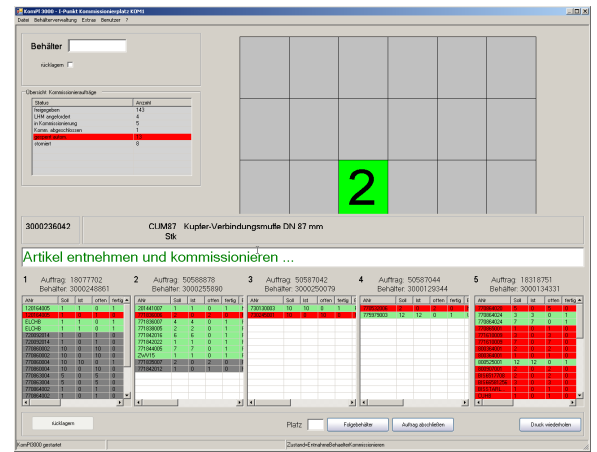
KomPi 3000 - 1-Punkt Kommissionierplatz KOM1
Datei Behälterverwaltung Extras Benutzer ?

Behälter

rücklagern

Übersicht Kommissionieraufträge

| Status | Anzahl |
|---|---|
| freigegeben | 143 |
| LHM angefordert | 4 |
| in Kommissionierung | 5 |
| Komm. abgeschlossen | 1 |
| gesperrt | 12 |
| storniert | 0 |

2

3000236042

CUM87 Kupfer-Verbindungsmuffe DN 87 mm
Stk

Artikel entnehmen und kommissionieren ...

1 Auftrag: 18077702
Behälter: 3000248861

2 Auftrag: 50588878
Behälter: 3000255890

3 Auftrag: 50587042
Behälter: 3000250079

4 Auftrag: 50587044
Behälter: 3000129344

5 Auftrag: 18318751
Behälter: 3000134331

| ANr | Soll | Ist | offen | fertig |
|---|---|---|---|---|
| 12654005 | 1 | 1 | 0 | 1 |
| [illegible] | 1 | 0 | 1 | 0 |
| ELCHB | 1 | 1 | 0 | 1 |
| ELCHB | 1 | 1 | 0 | 1 |
| 720053014 | 1 | 1 | 0 | 1 |
| 720053014 | 1 | 1 | 0 | 1 |
| 770868002 | 10 | 0 | 10 | 0 |
| 770864002 | 10 | 0 | 10 | 0 |
| 770864004 | 10 | 0 | 10 | 0 |
| 770864004 | 10 | 0 | 10 | 0 |
| 770863004 | 5 | 0 | 5 | 0 |
| 770863004 | 5 | 0 | 5 | 0 |
| 770864002 | 1 | 0 | 1 | 0 |

| ANr | Soll | Ist | offen | fertig |
|---|---|---|---|---|
| 081441007 | 1 | 1 | 0 | 1 |
| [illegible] | 1 | 0 | 1 | 0 |
| 771836007 | 4 | 4 | 0 | 1 |
| 771836005 | 2 | 2 | 0 | 1 |
| 771844016 | 6 | 6 | 0 | 1 |
| 771842022 | 1 | 1 | 0 | 1 |
| 771844005 | 7 | 7 | 0 | 1 |
| ZWV15 | 1 | 1 | 0 | 1 |
| 771835007 | 2 | 0 | 2 | 0 |
| 771842012 | 1 | 0 | 1 | 0 |

| ANr | Soll | Ist | offen | fertig |
|---|---|---|---|---|
| 730130003 | 10 | 10 | 0 | 1 |
| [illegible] | | | | |

| ANr | Soll | Ist | offen | fertig |
|---|---|---|---|---|
| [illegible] | | | | |
| 775975003 | 12 | 12 | 0 | 1 |

| ANr | Soll | Ist | offen | fertig |
|---|---|---|---|---|
| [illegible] | | | | |
| 770864024 | 3 | 3 | 0 | 1 |
| 770864024 | 7 | 7 | 0 | 1 |
| 000525001 | 12 | 12 | 0 | 1 |

rücklagern

Platz

Folgebehälter

Auftrag abschließen

Druck wiederholen

KomPi3000 gestartet

Zustand=EntnahmeBehaelterKommissionieren